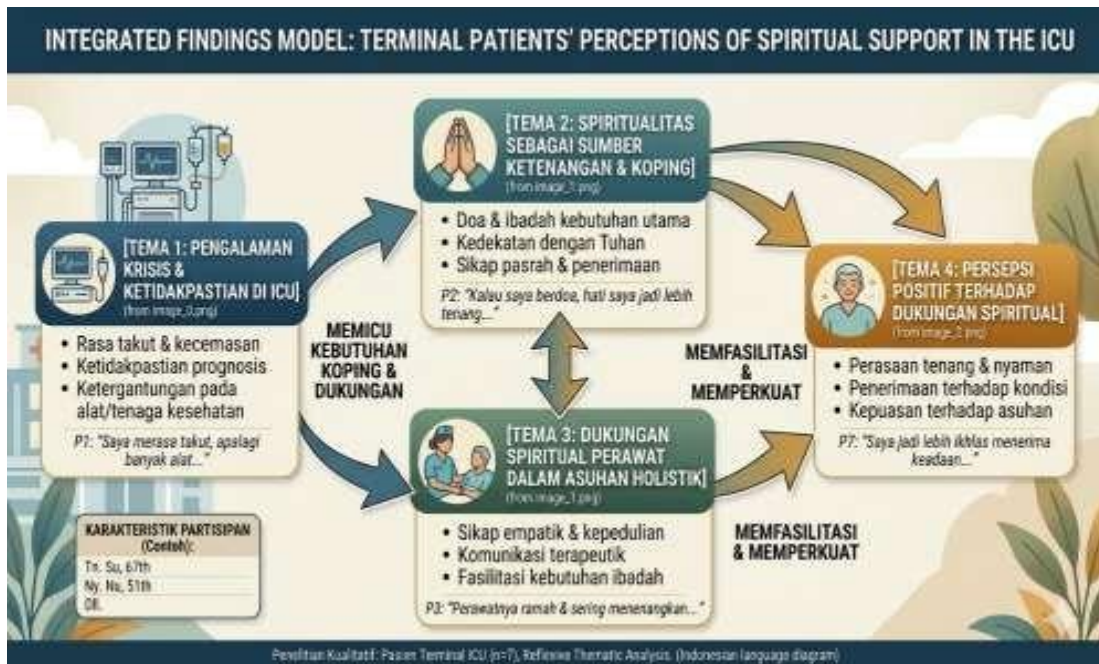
INTEGRATED FINDINGS MODEL: TERMINAL PATIENTS' PERCEPTIONS OF SPIRITUAL SUPPORT IN THE ICU

[TEMA 1: PENGALAMAN KRISIS & KETIDAKPASTIAN DI ICU]
(from image_0.png)

• Rasa takut & kecemasan
• Ketidakpastian prognosis
• Ketergantungan pada alat/tenaga kesehatan

P1: "Saya merasa takut, apalagi banyak alat..."

KARAKTERISTIK PARTISIPAN (Contoh):

Tn. Su, 67th
Ny. Nu, 51th
dll.

MEMICU KEBUTUHAN KOPING & DUKUNGAN

[TEMA 2: SPIRITUALITAS SEBAGAI SUMBER KETENANGAN & KOPING]
(from image_1.png)

• Doa & ibadah kebutuhan utama
• Kedekatan dengan Tuhan
• Sikap pasrah & penerimaan

P2: "Kalau saya berdoa, hati saya jadi lebih tenang..."

[TEMA 3: DUKUNGAN SPIRITUAL PERAWAT DALAM ASUHAN HOLISTIK]
(from image_1.png)

• Sikap empatik & kepedulian
• Komunikasi terapeutik
• Fasilitasi kebutuhan ibadah

P3: "Perawatnya ramah & sering menenangkan..."

MEMFASILITASI & MEMPERKUAT

MEMFASILITASI & MEMPERKUAT

[TEMA 4: PERSEPSI POSITIF TERHADAP DUKUNGAN SPIRITUAL]
(from image_2.png)

• Perasaan tenang & nyaman
• Penerimaan terhadap kondisi
• Kepuasan terhadap asuhan

P7: "Saya jadi lebih ikhlas menerima keadaan..."

Penelitian Kualitatif: Pasien Terminal ICU (n=7), Reflexive Thematic Analysis. (Indonesian language diagram)